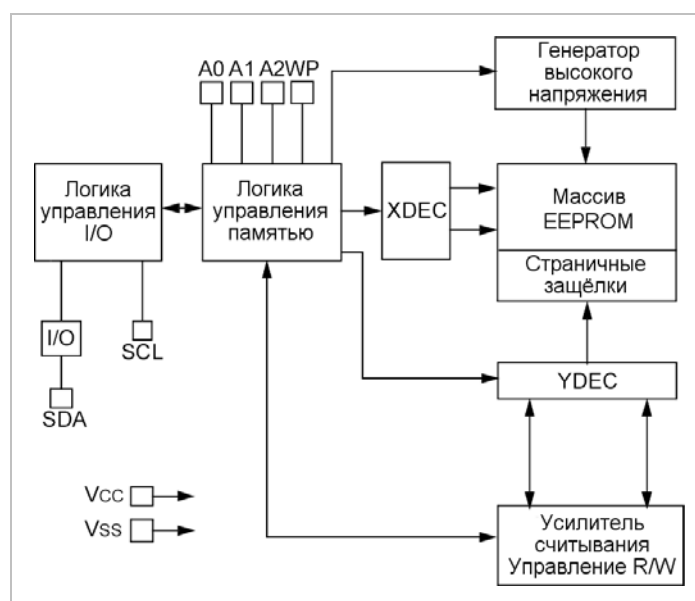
A0 A1 A2 WP

Генератор высокого напряжения

Логика управления I/O

Логика управления памятью

XDEC

Массив EEPROM

Страничные защёлки

I/O

SCL

SDA

YDEC

Vcc

Vss

Усилитель считывания Управление R/W